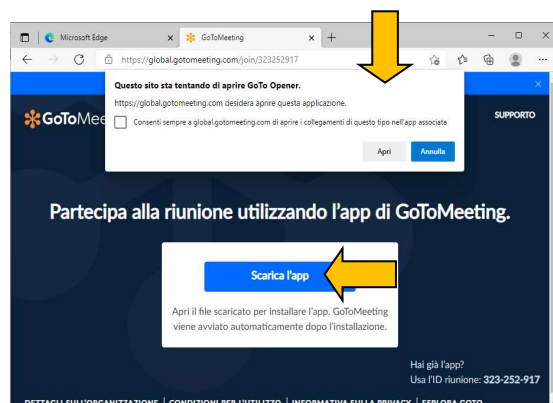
Microsoft Edge
GoToMeeting
https://global.gotomeeting.com/join/323252917

Questo sito sta tentando di aprire GoTo Opener.
https://global.gotomeeting.com desidera aprire questa applicazione.
Consenti sempre a global.gotomeeting.com di aprire i collegamenti di questo tipo nell'app associata
Apri
Annulla

GoToMee
SUPPORTO

Partecipa alla riunione utilizzando l'app di GoToMeeting.

Scarica l'app

Apri il file scaricato per installare l'app. GoToMeeting viene avviato automaticamente dopo l'installazione.

Hai già l'app?
Usa l'ID riunione: 323-252-917

DETTAGLI SULL'ORGANIZZAZIONE | CONDIZIONI PER L'UTILIZZO | INFORMATIVA SULLA PRIVACY | ESPLORA GOTO